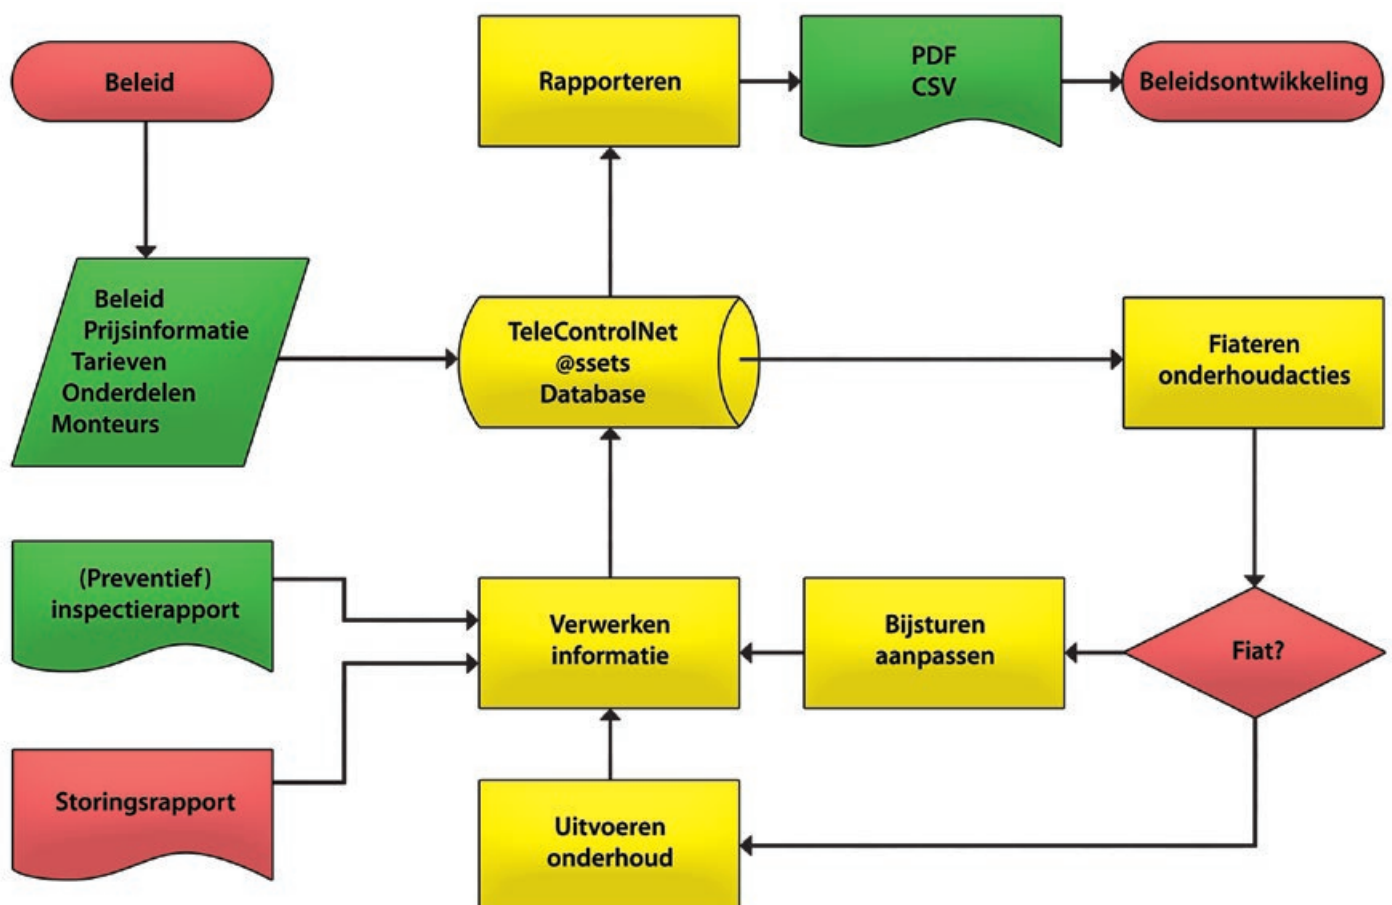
Beleid

Rapporteren

PDF
CSV

Beleidsontwikkeling

Beleid
Prijsinformatie
Tarieven
Onderdelen
Monteurs

TeleControlNet
@ssets
Database

Fiateren
onderhoudacties

(Preventief)
inspectierapport

Verwerken
informatie

Bijsturen
aanpassen

Fiat?

Storingsrapport

Uitvoeren
onderhoud